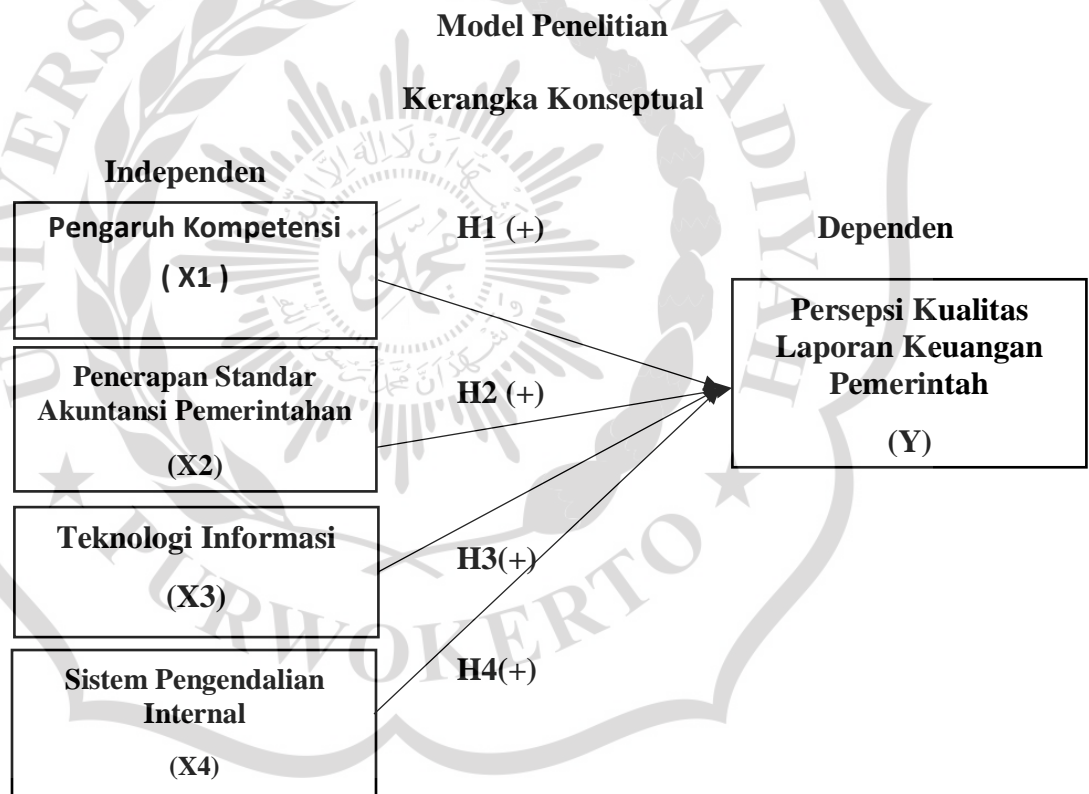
Model Penelitian

Kerangka Konseptual

Independen

Pengaruh Kompetensi
( X1 )

H1 (+)

Dependen

Persepsi Kualitas Laporan Keuangan Pemerintah
(Y)

Penerapan Standar Akuntansi Pemerintahan
(X2)

H2 (+)

Teknologi Informasi
(X3)

H3(+)

Sistem Pengendalian Internal
(X4)

H4(+)